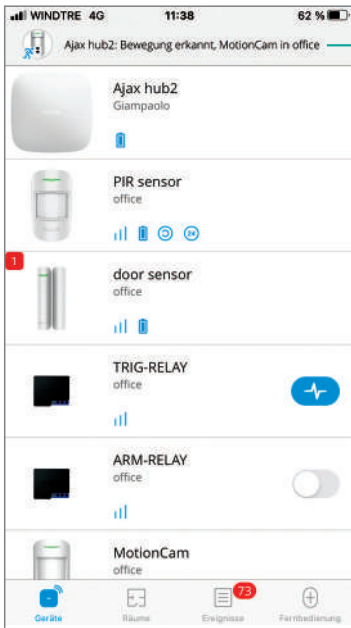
WINDTRE 4G 11:38 62 %

Ajax hub2: Bewegung erkannt, MotionCam in office

Ajax hub2
Giampaolo

PIR sensor
office

24

1

door sensor
office

TRIG-RELAY
office

ARM-RELAY
office

MotionCam
office

Geräte Räume 73 Ereignisse Fernbedienung